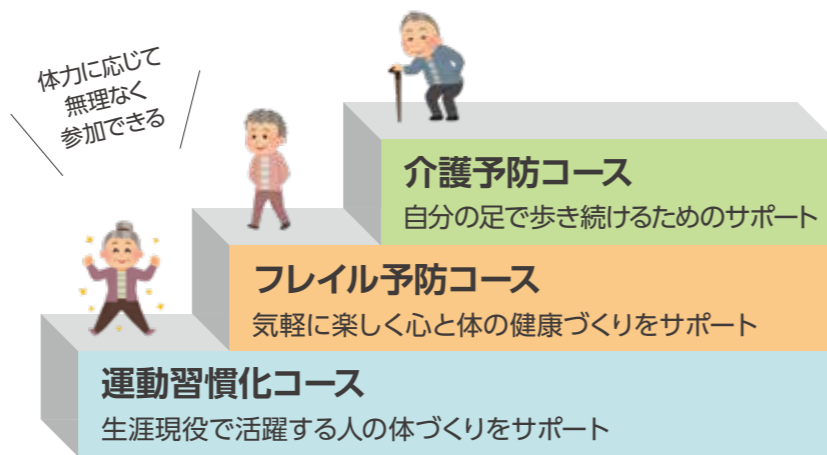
体力に応じて
無理なく
参加できる

介護予防コース
自分の足で歩き続けるためのサポート

フレイル予防コース
気軽に楽しく心と体の健康づくりをサポート

運動習慣化コース
生涯現役で活躍する人の体づくりをサポート